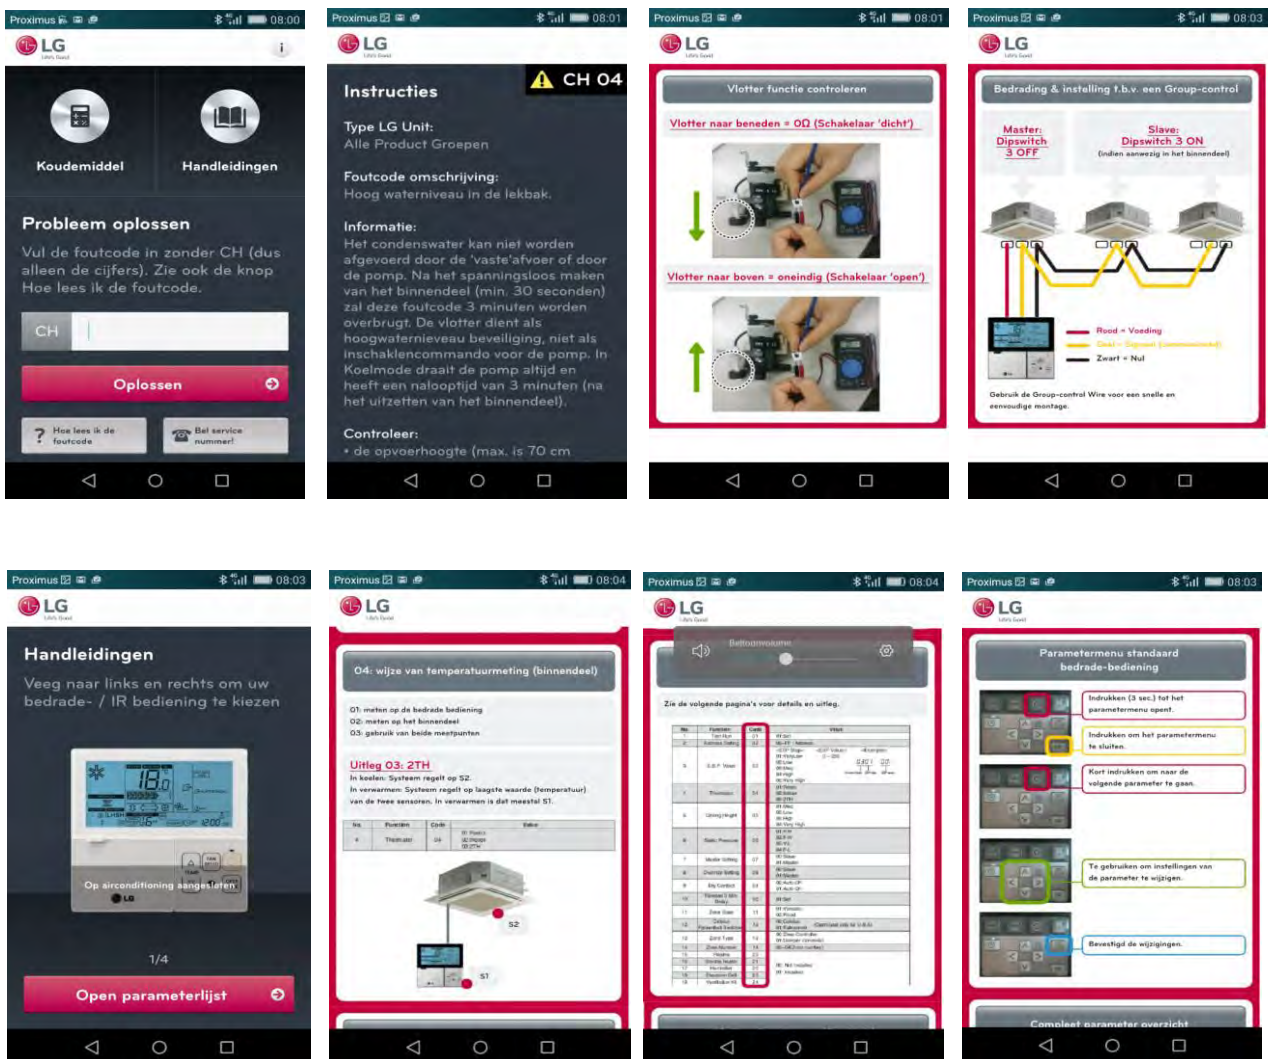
Proximus 08:00

LG

Koudemiddel

Handleidingen

Probleem oplossen

Vul de foutcode in zonder CH (dus alleen de cijfers). Zie ook de knop Hoe lees ik de foutcode.

CH

Oplossen

Hoe lees ik de foutcode

Bel service nummer!

Proximus 08:01

LG

Instructies

CH 04

Type LG Unit:
Alle Product Groepen

Foutcode omschrijving:
Hoog waterniveau in de lekbak.

Informatie:
Het condenswater kan niet worden afgevoerd door de 'vaste'afvoer of door de pomp. Na het spanningsloos maken van het binnendeel (min. 30 seconden) zal deze foutcode 3 minuten worden overbrugt. De vlotter dient als hoogwaterniveau beveiliging, niet als inschaklencommando voor de pomp. In Koelmode draait de pomp altijd en heeft een nalooptijd van 3 minuten (na het uitzetten van het binnendeel).

Controleer:
• de opvoerhoogte (max. is 70 cm

Proximus 08:01

LG

Vlotter functie controleren

Vlotter naar beneden = 0Ω (Schakelaar 'dicht')

Vlotter naar boven = oneindig (Schakelaar 'open')

Proximus 08:03

LG

Bedrading & installing t.b.v. een Group-control

Master:
Dipswitch
3 OFF

Slave:
Dipswitch 3 ON
(indien aanwezig in het binnendeel)

Rood = Voeding
Geel = Signaal (communicatie)
Zwart = Nul

Gebruik de Group-control Wire voor een snelle en eenvoudige montage.

Proximus 08:03

LG

Handleidingen

Veeg naar links en rechts om uw bedrade- / IR bediening te kiezen

Op airconditioning aangesloten

1/4

Open parameterlijst

Proximus 08:04

LG

04: wijze van temperatuurmeting (binnendeel)

01: meten op de bedrade bediening
02: meten op het binnendeel
03: gebruik van beide meetpunten

Uitleg 03: 2TH
In koelen: Systeem regelt op S2.
In verwarmen: Systeem regelt op laagste waarde (temperatuur) van de twee sensoren. In verwarmen is dat meestal S1.

| No. | Function | Code | Value |
|---|---|---|---|
| 4 | Thermistor | 04 | 01 Remo 02 Indoor 03 2TH |

S2

S1

Proximus 08:04

LG

Beltoonvolume

Zie de volgende pagina's voor details en uitleg.

Proximus 08:03

LG

Parametermenu standaard bedrade-bediening

Indrukken (3 sec.) tot het parametermenu opent.

Indrukken om het parametermenu te sluiten.

Kort indrukken om naar de volgende parameter te gaan.

Te gebruiken om instellingen van de parameter te wijzigen.

Bevestigd de wijzigingen.

Compleet parameter overzicht